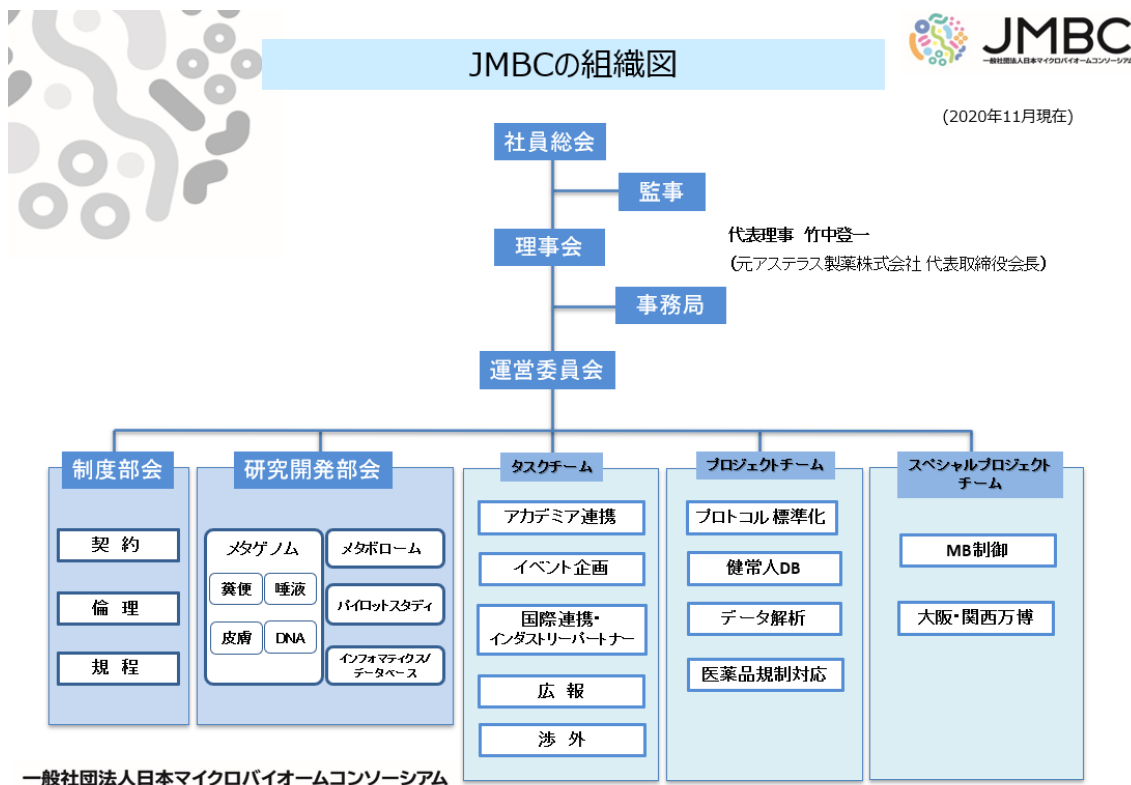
JMBCの組織図

JMBC
一般社団法人日本マイクロバイオームコンソーシアム

(2020年11月現在)

社員総会

監事

理事会

代表理事 竹中登一
(元アステラス製薬株式会社 代表取締役会長)

事務局

運営委員会

制度部会

契約

倫理

規程

研究開発部会

メタゲノム

糞便

唾液

皮膚

DNA

メタボローム

パイロットスタディ

インフォマティクス/データベース

タスクチーム

アカデミア連携

イベント企画

国際連携・インダストリーパートナー

広報

渉外

プロジェクトチーム

プロトコル標準化

健常人DB

データ解析

医薬品規制対応

スペシャルプロジェクトチーム

MB制御

大阪・関西万博

一般社団法人日本マイクロバイオームコンソーシアム